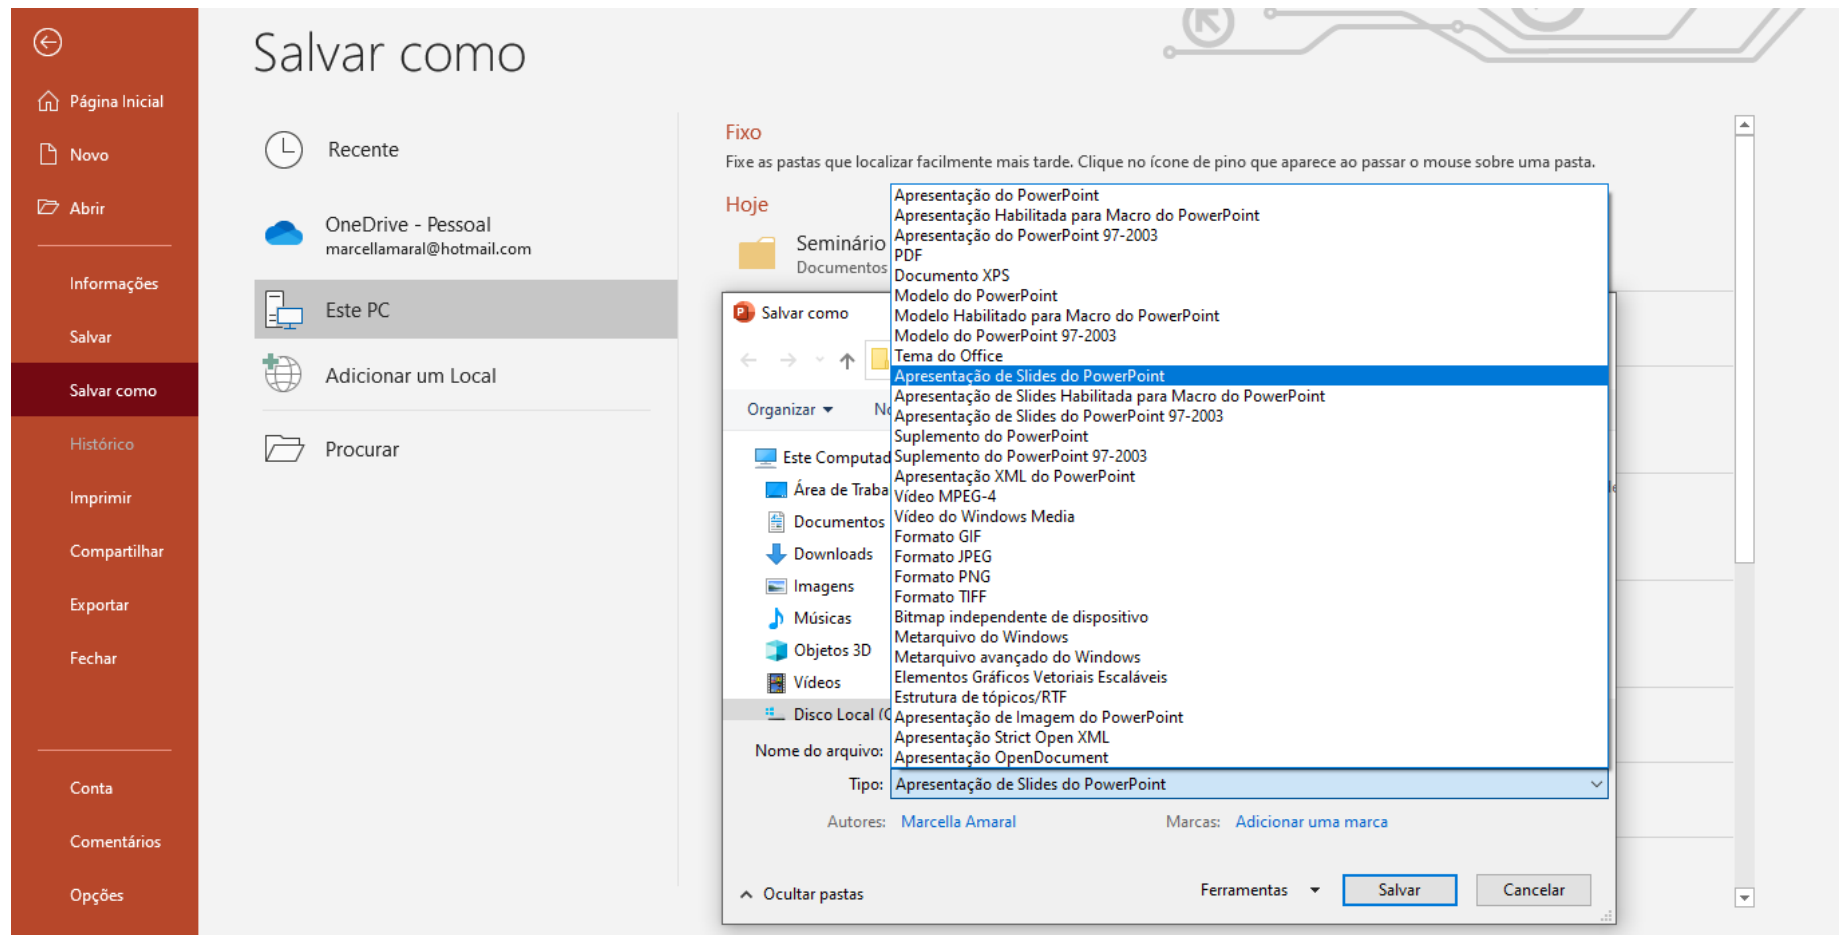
Página Inicial
Novo
Abrir
Informações
Salvar
Salvar como
Histórico
Imprimir
Compartilhar
Exportar
Fechar
Conta
Comentários
Opções

Salvar como

Recente
OneDrive - Pessoal
marcellamaral@hotmail.com
Este PC
Adicionar um Local
Procurar

Fixo
Fixe as pastas que localizar facilmente mais tarde. Clique no ícone de pino que aparece ao passar o mouse sobre uma pasta.
Hoje
Seminário
Documentos

Salvar como
Organizar ▾
Este Computad
Área de Traba
Documentos
Downloads
Imagens
Músicas
Objetos 3D
Vídeos
Disco Local (C

Apresentação do PowerPoint
Apresentação Habilitada para Macro do PowerPoint
Apresentação do PowerPoint 97-2003
PDF
Documento XPS
Modelo do PowerPoint
Modelo Habilitado para Macro do PowerPoint
Modelo do PowerPoint 97-2003
Tema do Office
Apresentação de Slides do PowerPoint
Apresentação de Slides Habilitada para Macro do PowerPoint
Apresentação de Slides do PowerPoint 97-2003
Suplemento do PowerPoint
Suplemento do PowerPoint 97-2003
Apresentação XML do PowerPoint
Vídeo MPEG-4
Vídeo do Windows Media
Formato GIF
Formato JPEG
Formato PNG
Formato TIFF
Bitmap independente de dispositivo
Metarquivo do Windows
Metarquivo avançado do Windows
Elementos Gráficos Vetoriais Escaláveis
Estrutura de tópicos/RTF
Apresentação de Imagem do PowerPoint
Apresentação Strict Open XML
Apresentação OpenDocument

Nome do arquivo:
Tipo: Apresentação de Slides do PowerPoint
Autores: Marcella Amaral
Marcas: Adicionar uma marca
Ocultar pastas
Ferramentas
Salvar
Cancelar